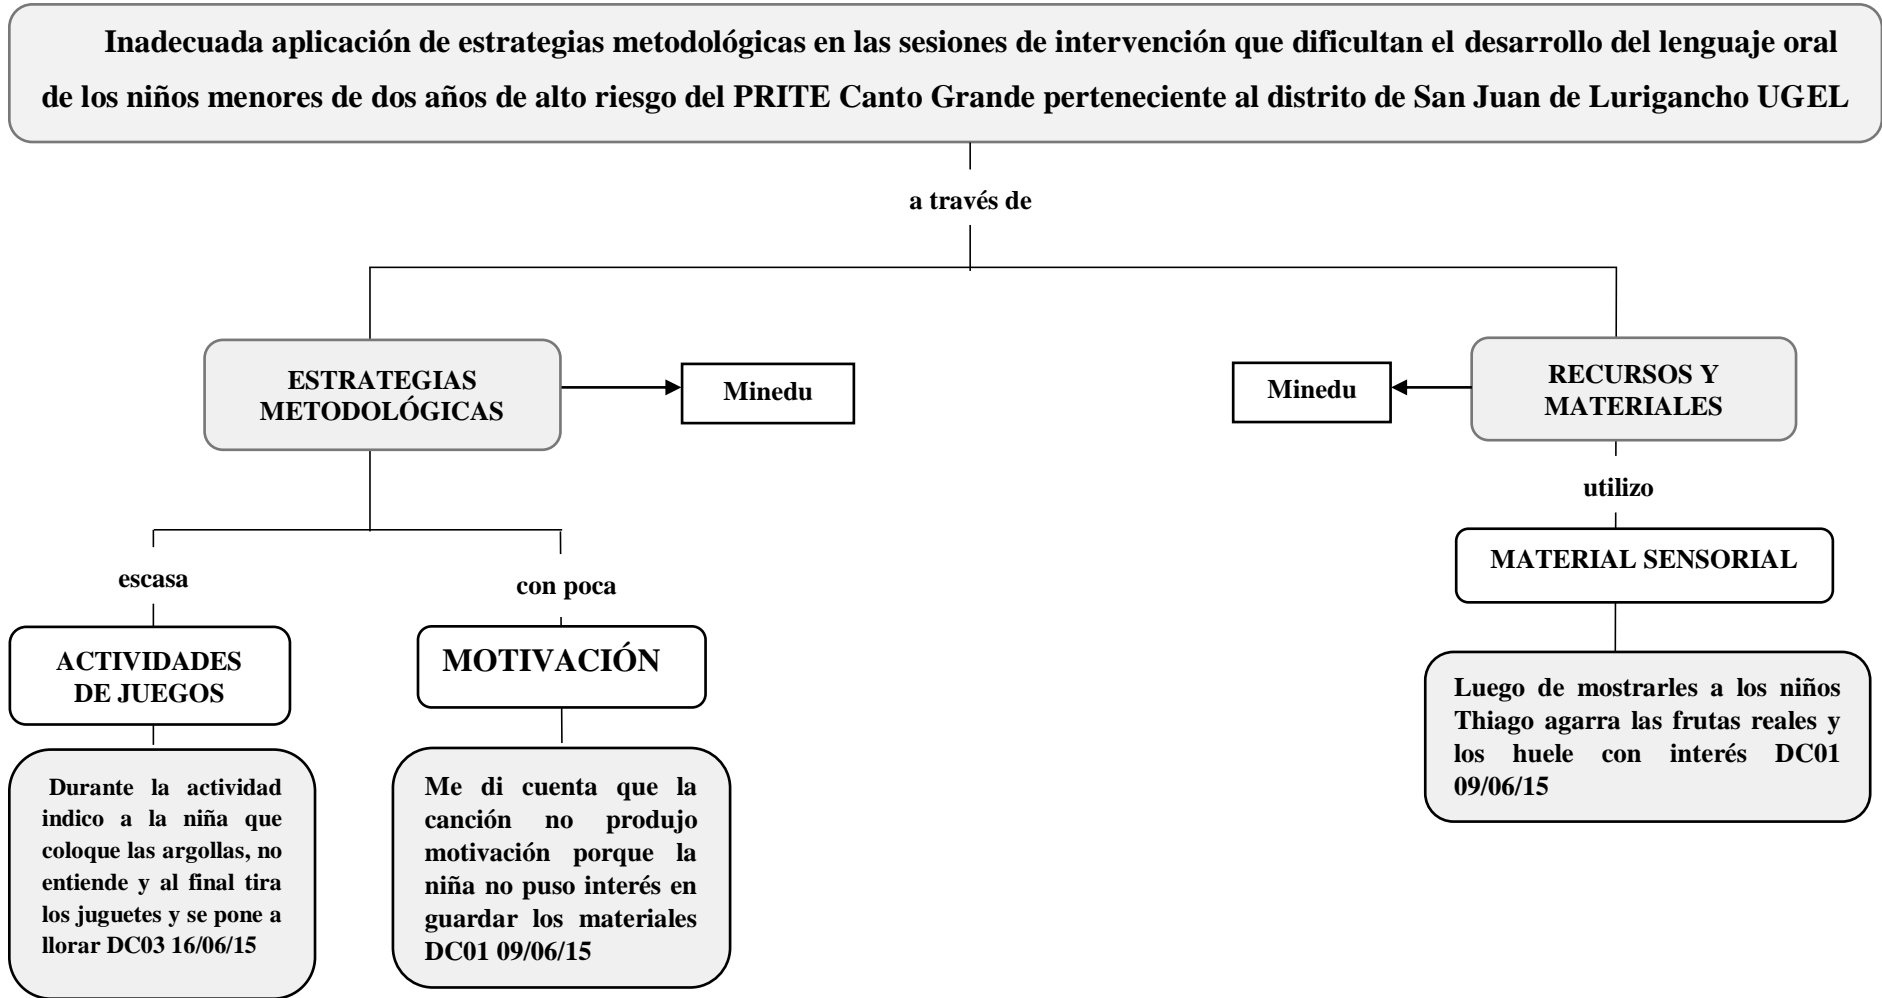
Inadecuada aplicación de estrategias metodológicas en las sesiones de intervención que dificultan el desarrollo del lenguaje oral de los niños menores de dos años de alto riesgo del PRITE Canto Grande perteneciente al distrito de San Juan de Lurigancho UGEL

a través de

ESTRATEGIAS METODOLÓGICAS

Minedu

escasa

ACTIVIDADES DE JUEGOS

Durante la actividad indico a la niña que coloque las argollas, no entiende y al final tira los juguetes y se pone a llorar DC03 16/06/15

con poca

MOTIVACIÓN

Me di cuenta que la canción no produjo motivación porque la niña no puso interés en guardar los materiales DC01 09/06/15

Minedu

RECURSOS Y MATERIALES

utilizo

MATERIAL SENSORIAL

Luego de mostrarles a los niños Thiago agarra las frutas reales y los huele con interés DC01 09/06/15